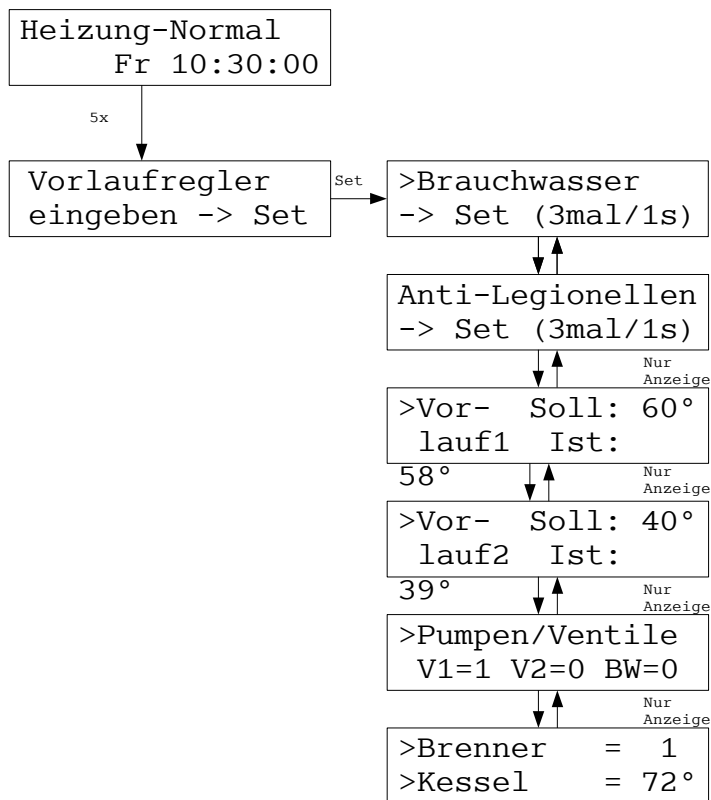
Heizung-Normal
Fr 10:30:00

5x

Vorlaufregler
eingeben -> Set

Set

>Brauchwasser
-> Set (3mal/1s)

Anti-Legionellen
-> Set (3mal/1s)

Nur
Anzeige

>Vor- Soll: 60°
lauf1 Ist:
58°

Nur
Anzeige

>Vor- Soll: 40°
lauf2 Ist:
39°

Nur
Anzeige

>Pumpen/Ventile
V1=1 V2=0 BW=0

Nur
Anzeige

>Brenner = 1
>Kessel = 72°